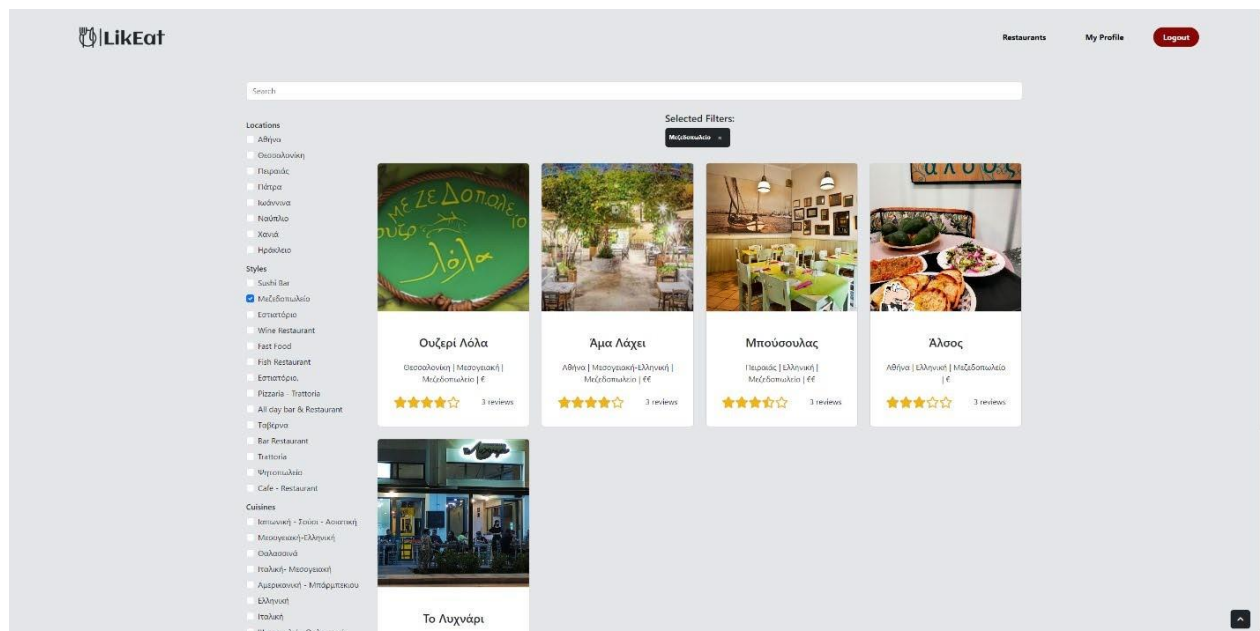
LikEat

Restaurants My Profile Logout

Search

Locations
Αθήνα
Θεσσαλονίκη
Πειραιάς
Πάτρα
Ιωάννινα
Ναύπλιο
Χανιά
Ηράκλειο

Styles
Sushi Bar
Μεζεδοπωλείο
Εστιατόριο
Wine Restaurant
Fast Food
Fish Restaurant
Εστιατόριο,
Pizzaria - Trattoria
All day bar & Restaurant
Ταβέρνα
Bar Restaurant
Trattoria
Ψητοπωλείο
Cafe - Restaurant

Cuisines
Ιαπωνική - Σούσι - Ασιατική
Μεσογειακή-Ελληνική
Θαλασσινά
Ιταλική- Μεσογειακή
Αμερικανική - Μπάρμπεκιου
Ελληνική
Ιταλική

Selected Filters:
Μεζεδοπωλείο ×

Ουζερί Λόλα
Θεσσαλονίκη | Μεσογειακή | Μεζεδοπωλείο | €
3 reviews

Άμα Λάχει
Αθήνα | Μεσογειακή-Ελληνική | Μεζεδοπωλείο | €€
3 reviews

Μπούσουλας
Πειραιάς | Ελληνική | Μεζεδοπωλείο | €€
3 reviews

Άλσος
Αθήνα | Ελληνική | Μεζεδοπωλείο | €
3 reviews

Το Λυχνάρι